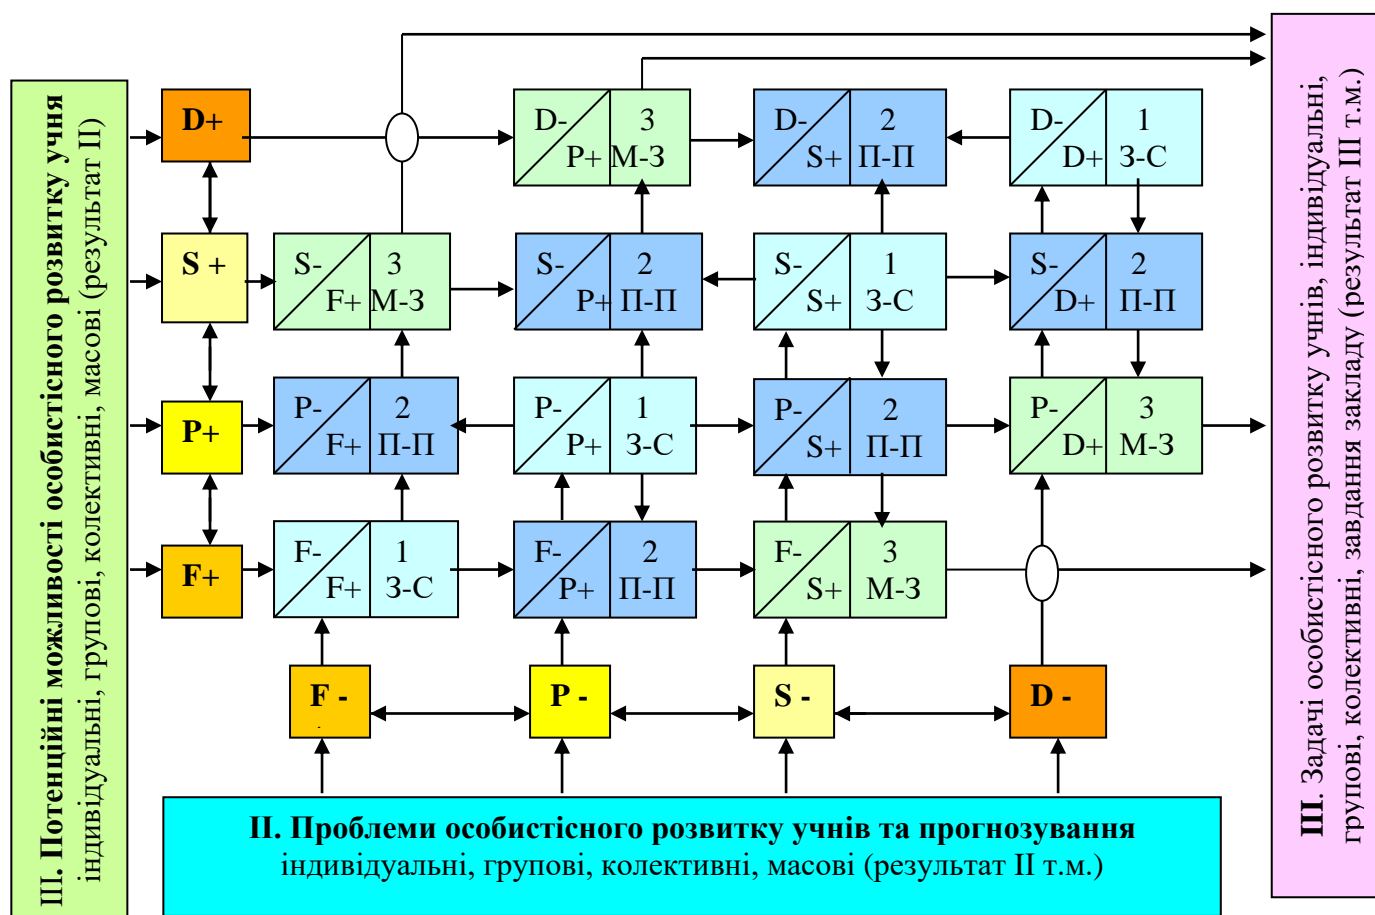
ІІІ. Потенційні можливості особистісного розвитку учня
індивідуальні, групові, колективні, масові (результат ІІ)

D+

S +

P+

F+

D-
P+
3
М-З

D-
S+
2
П-П

D-
D+
1
З-С

S-
F+
3
М-З

S-
P+
2
П-П

S-
S+
1
З-С

S-
D+
2
П-П

P-
F+
2
П-П

P-
P+
1
З-С

P-
S+
2
П-П

P-
D+
3
М-З

F-
F+
1
З-С

F-
P+
2
П-П

F-
S+
3
М-З

F -

P -

S -

D -

ІІ. Проблеми особистісного розвитку учнів та прогнозування
індивідуальні, групові, колективні, масові (результат ІІ т.м.)

ІІІ. Задачі особистісного розвитку учнів, індивідуальні, групові, колективні, масові, завдання закладу (результат ІІІ т.м.)